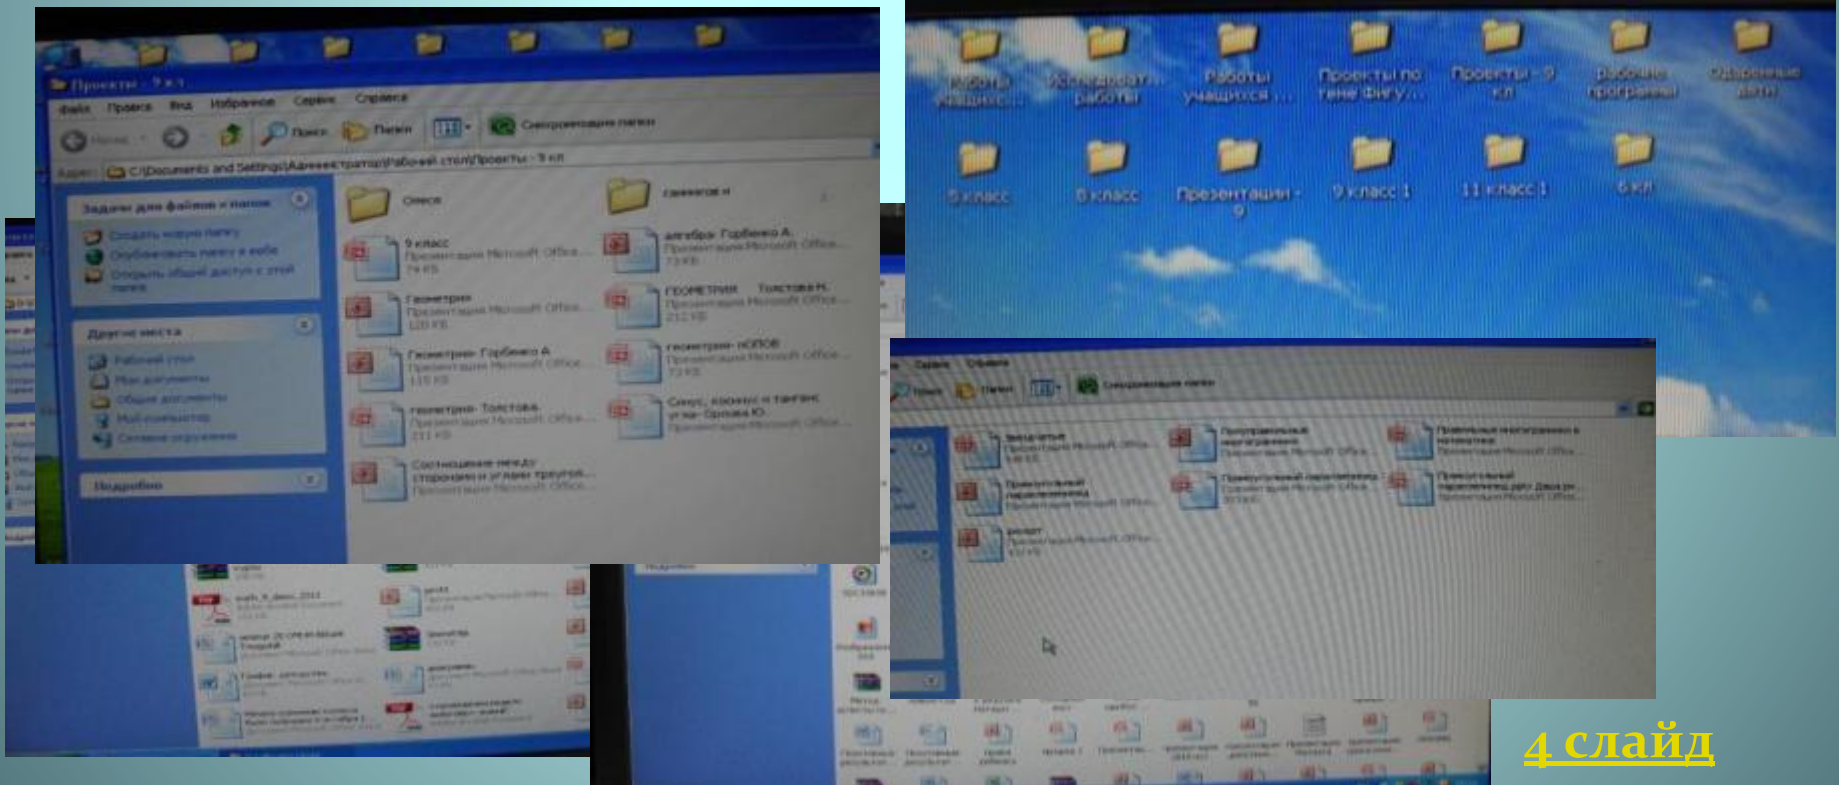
Проекты - 9 кл

Файл Правка Вид Избранное Сервис Справка

Назад Поиск Папки Синхронизация папки

Адрес: C:\Documents and Settings\Администратор\Рабочий стол\Проекты - 9 кл

Задачи для файлов и папок

Создать новую папку

Опубликовать папку в вебе

Открыть общий доступ к этой папке

Другие места

Рабочий стол

Мои документы

Общие документы

Мой компьютер

Сетевое окружение

Подробно

Олеся

Самикова Н

9 класс Презентация Microsoft Office 74 КБ

алгебра- Горбенко А. Презентация Microsoft Office 73 КБ

Геометрия Презентация Microsoft Office 120 КБ

ГЕОМЕТРИЯ Толстова Н. Презентация Microsoft Office 212 КБ

Геометрия- Горбенко А Презентация Microsoft Office 115 КБ

геометрия- ПОПОВ Презентация Microsoft Office 73 КБ

геометрия- Толстова Презентация Microsoft Office 211 КБ

Синус, косинус и тангенс угла- Орлова Ю. Презентация Microsoft Office

Соотношение между сторонами и углами треугол... Презентация Microsoft Office

Работы учащихся

Исследоват. работы

Работы учащихся ...

Проекты по теме Фигу...

Проекты - 9 кл

рабочие программы

Одаренные дети

5 класс

6 класс

Презентации - 9

9 класс 1

11 класс 1

6 кл

Сервис Справка

Поиск Папки Синхронизация папки

Презентация Microsoft Office

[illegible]

4 слайд